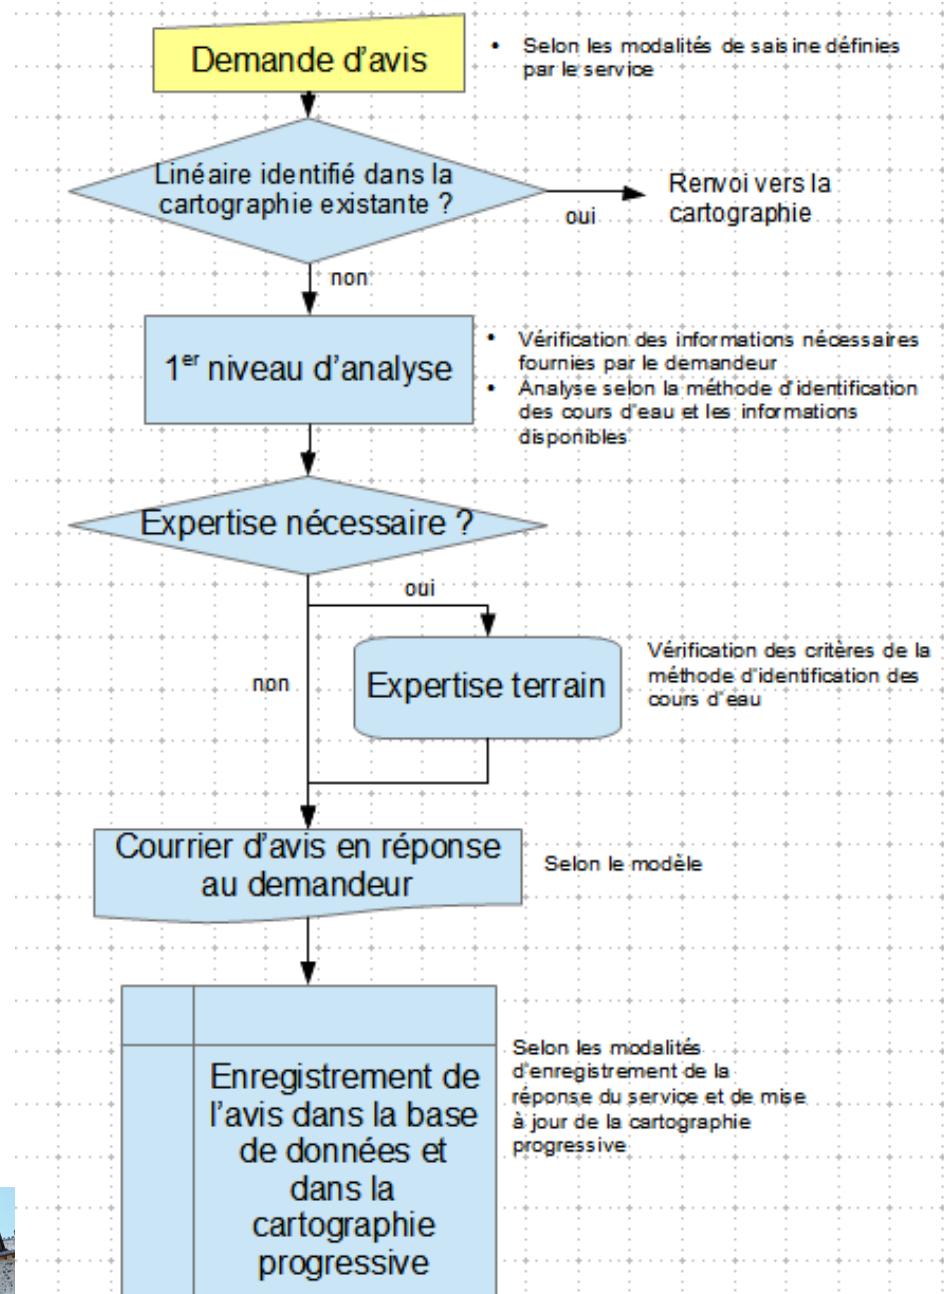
Demande d'avis

• Selon les modalités de saisine définies par le service

Linéaire identifié dans la cartographie existante ?

oui

Renvoi vers la cartographie

non

1$^{er}$ niveau d'analyse

• Vérification des informations nécessaires fournies par le demandeur
• Analyse selon la méthode d'identification des cours d'eau et les informations disponibles

Expertise nécessaire ?

oui

non

Expertise terrain

Vérification des critères de la méthode d'identification des cours d'eau

Courrier d'avis en réponse au demandeur

Selon le modèle

Enregistrement de l'avis dans la base de données et dans la cartographie progressive

Selon les modalités d'enregistrement de la réponse du service et de mise à jour de la cartographie progressive